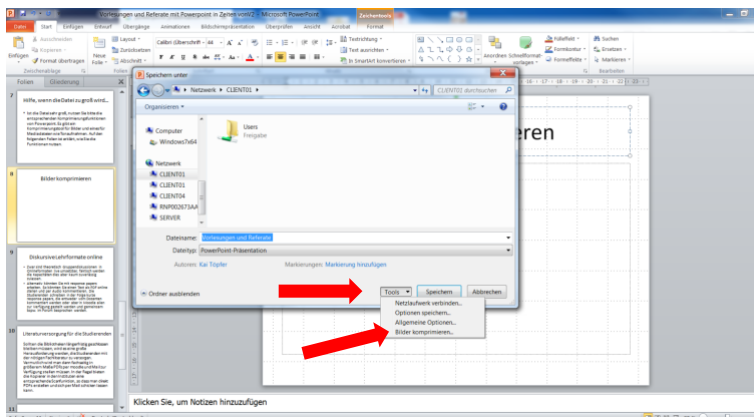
Vorlesungen und Referate mit Powerpoint in Zeiten von... - Microsoft PowerPoint

Zeichentools

Datei | Start | Einfügen | Entwurf | Übergänge | Animationen | Bildschirmpräsentation | Überprüfen | Ansicht | Acrobat | Format

Ausschneiden | Kopieren | Format übertragen | Einfügen | Zwischenablage

Neue Folie | Layout | Zurücksetzen | Abschnitt

Calibri (Überschrift | 44

Textrichtung | Text ausrichten | In SmartArt konvertieren

Anordnen | Schnellformatvorlagen | Fülleffekt | Formkontur | Formeffekte

Suchen | Ersetzen | Markieren | Bearbeiten

Folien | Gliederung

7

Hilfe, wenn die Datei zu groß wird...

8

Bilder komprimieren

9

Diskursive Lehrformate online

10

Literaturversorgung für die Studierenden

11

Speichern unter

Netzwerk ▸ CLIENT01 ▸

CLIENT01 durchsuchen

Organisieren ▾

Computer
Windows7x64
Netzwerk
CLIENT01
CLIENT01
CLIENT04
RNP002673A
SERVER

Users
Freigabe

Dateiname: Vorlesungen und Referate
Dateityp: PowerPoint-Präsentation

Autoren: Kai Töpfer
Markierungen: Markierung hinzufügen

Ordner ausblenden

Tools ▾ | Speichern | Abbrechen

Netzlaufwerk verbinden...
Optionen speichern...
Allgemeine Optionen...
Bilder komprimieren...

eren

Klicken Sie, um Notizen hinzuzufügen